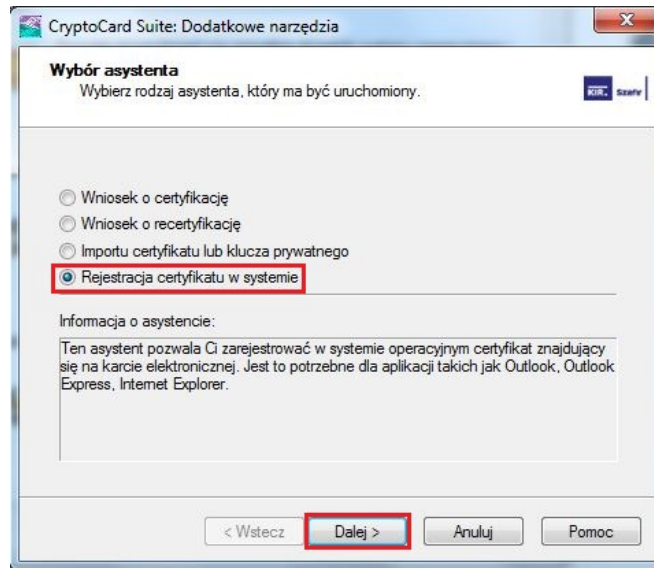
CryptoCard Suite: Dodatkowe narzędzia

Wybór asystenta
Wybierz rodzaj asystenta, który ma być uruchomiony.

KIR Szafir

Wniosek o certyfikację
Wniosek o recertyfikację
Importu certyfikatu lub klucza prywatnego
Rejestracja certyfikatu w systemie

Informacja o asystencie:

Ten asystent pozwala Ci zarejestrować w systemie operacyjnym certyfikat znajdujący się na karcie elektronicznej. Jest to potrzebne dla aplikacji takich jak Outlook, Outlook Express, Internet Explorer.

< Wstecz
Dalej >
Anuluj
Pomoc